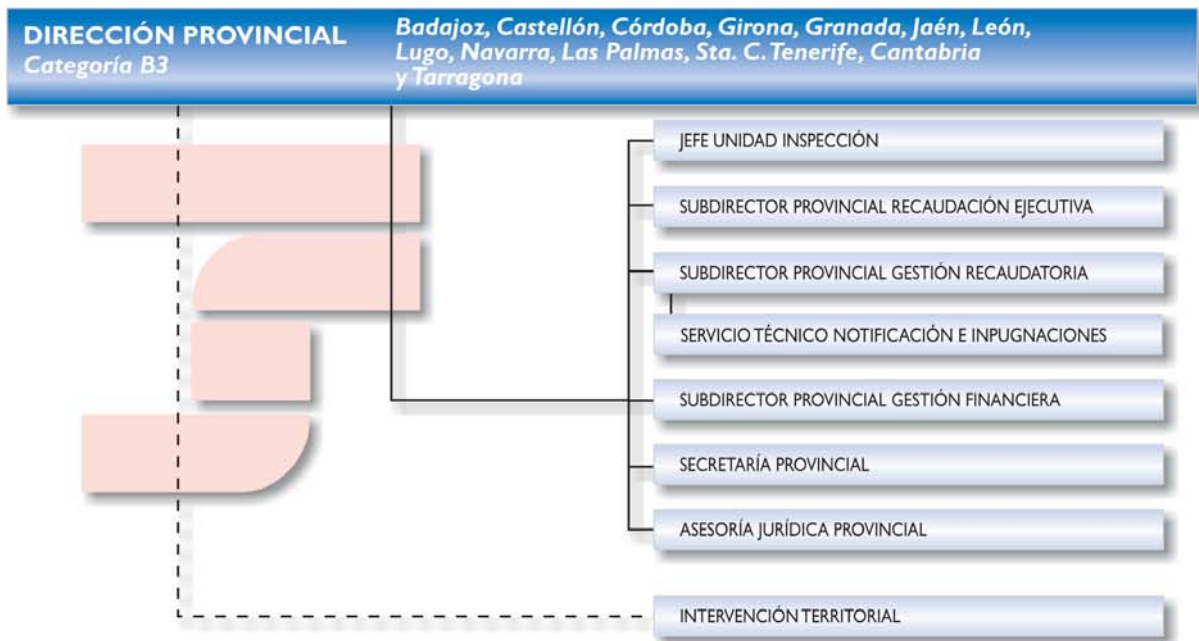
DIRECCIÓN PROVINCIAL
Categoría B3

Badajoz, Castellón, Córdoba, Girona, Granada, Jaén, León, Lugo, Navarra, Las Palmas, Sta. C. Tenerife, Cantabria y Tarragona

JEFE UNIDAD INSPECCIÓN

SUBDIRECTOR PROVINCIAL RECAUDACIÓN EJECUTIVA

SUBDIRECTOR PROVINCIAL GESTIÓN RECAUDATORIA

SERVICIO TÉCNICO NOTIFICACIÓN E INPUGNACIONES

SUBDIRECTOR PROVINCIAL GESTIÓN FINANCIERA

SECRETARÍA PROVINCIAL

ASESORÍA JURÍDICA PROVINCIAL

INTERVENCIÓN TERRITORIAL